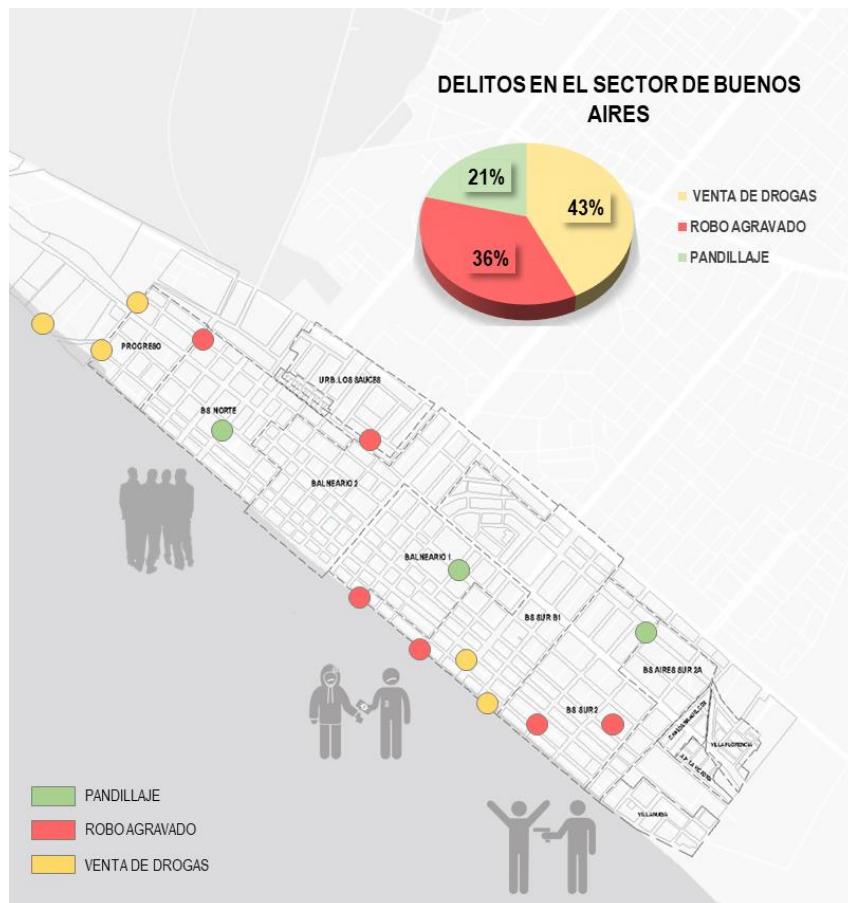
DELITOS EN EL SECTOR DE BUENOS AIRES

21%
43%
36%

VENTA DE DROGAS
ROBO AGRAVADO
PANDILLAJE

PROGRESO
URB. LOS SAUCES
BS NORTE
BALNEARIO 2
BALNEARIO 1
BS SUR B1
BS AIRES SUR 2A
BS SUR 2
VILLA FLORENCIA
VILLANUEVA
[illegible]
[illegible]

PANDILLAJE
ROBO AGRAVADO
VENTA DE DROGAS